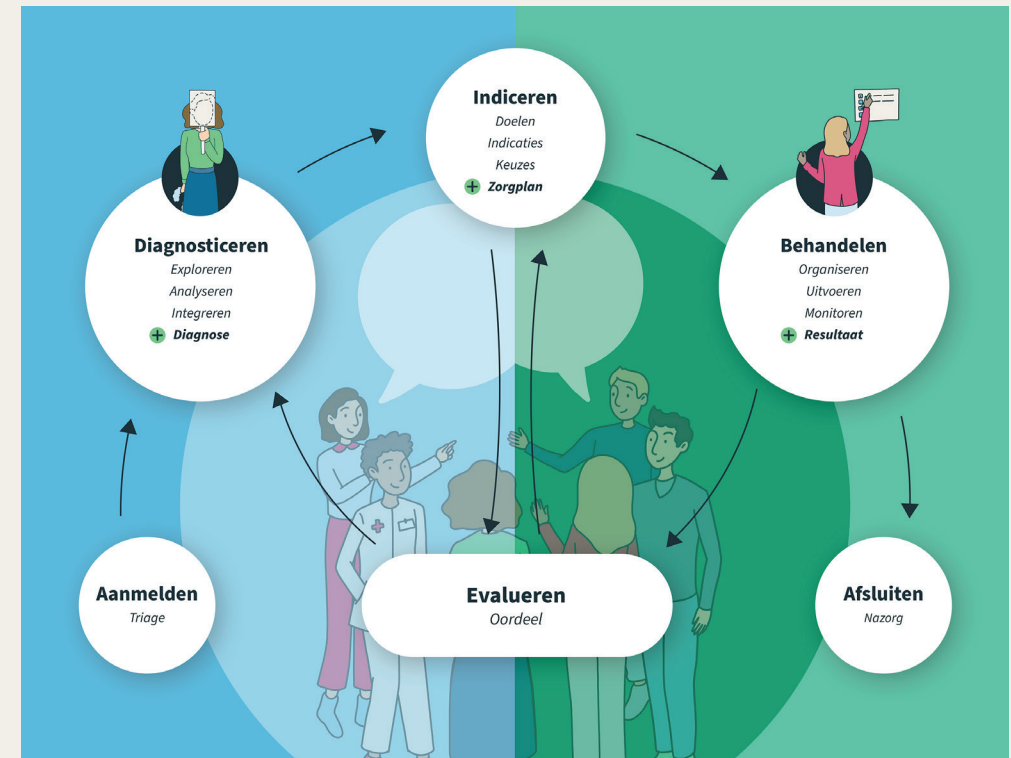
Indiceren
Doelen
Indicaties
Keuzes
+ Zorgplan

Diagnosticeren
Exploreren
Analyseren
Integreren
+ Diagnose

Behandelen
Organiseren
Uitvoeren
Monitoren
+ Resultaat

Aanmelden
Triage

Evalueren
Oordeel

Afsluiten
Nazorg